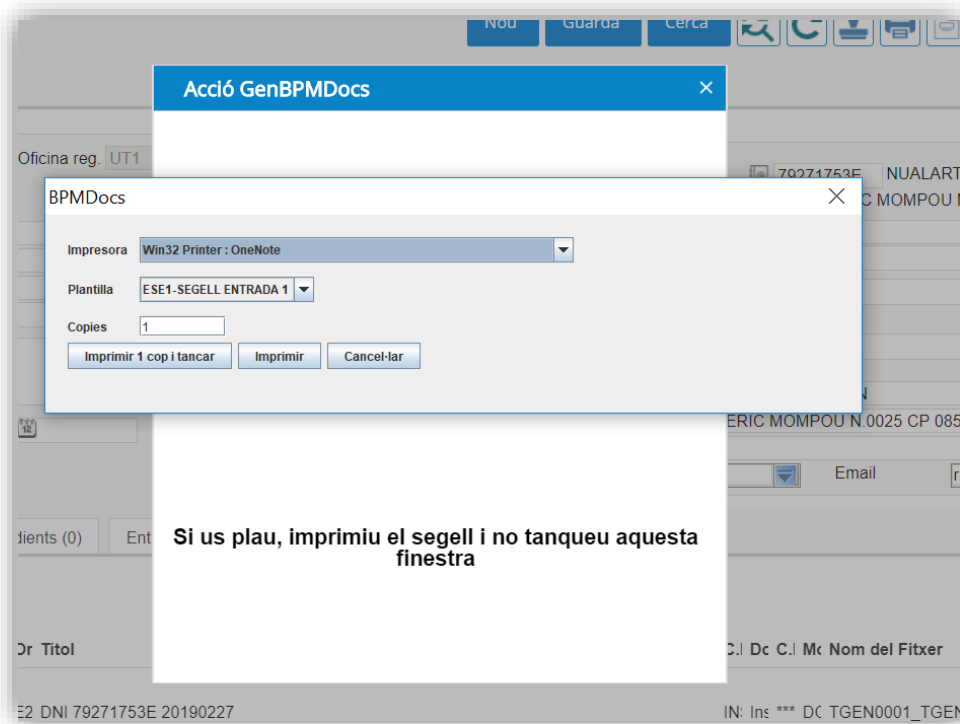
Nou Guarda Cerca

Acció GenBPMDocs ×

Oficina reg. UT1

79271753E NUALART

C MOMPOU

BPMDocs

Impresora Win32 Printer : OneNote

Plantilla ESE1-SEGELL ENTRADA 1

Copies 1

Imprimir 1 cop i tancar Imprimir Cancel·lar

N

ERIC MOMPOU N.0025 CP 085

Email

dients (0) Ent

Si us plau, imprimiu el segell i no tanqueu aquesta finestra

Dr Titol

C.I Dc C.I Mc Nom del Fitxer

E2 DNI 79271753E 20190227

IN: Ins *** DC TGEN0001_TGEN